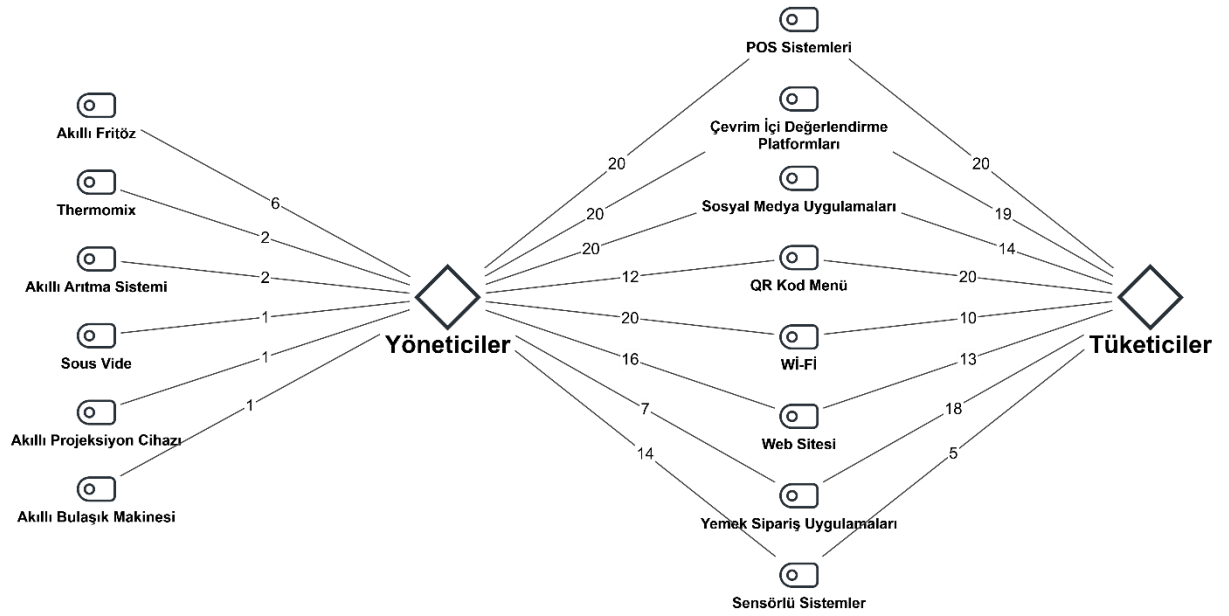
POS Sistemleri

Çevrim İçi Değerlendirme Platformları

Sosyal Medya Uygulamaları

QR Kod Menü

Wi-Fi

Web Sitesi

Yemek Sipariş Uygulamaları

Sensörlü Sistemler

Akıllı Fritöz

Thermomix

Akıllı Arıtma Sistemi

Sous Vide

Akıllı Projeksiyon Cihazı

Akıllı Bulaşık Makinesi

Yöneticiler

Tüketiciler

6
2
2
1
1
1
20
20
20
12
20
16
7
14
20
19
14
20
10
13
18
5